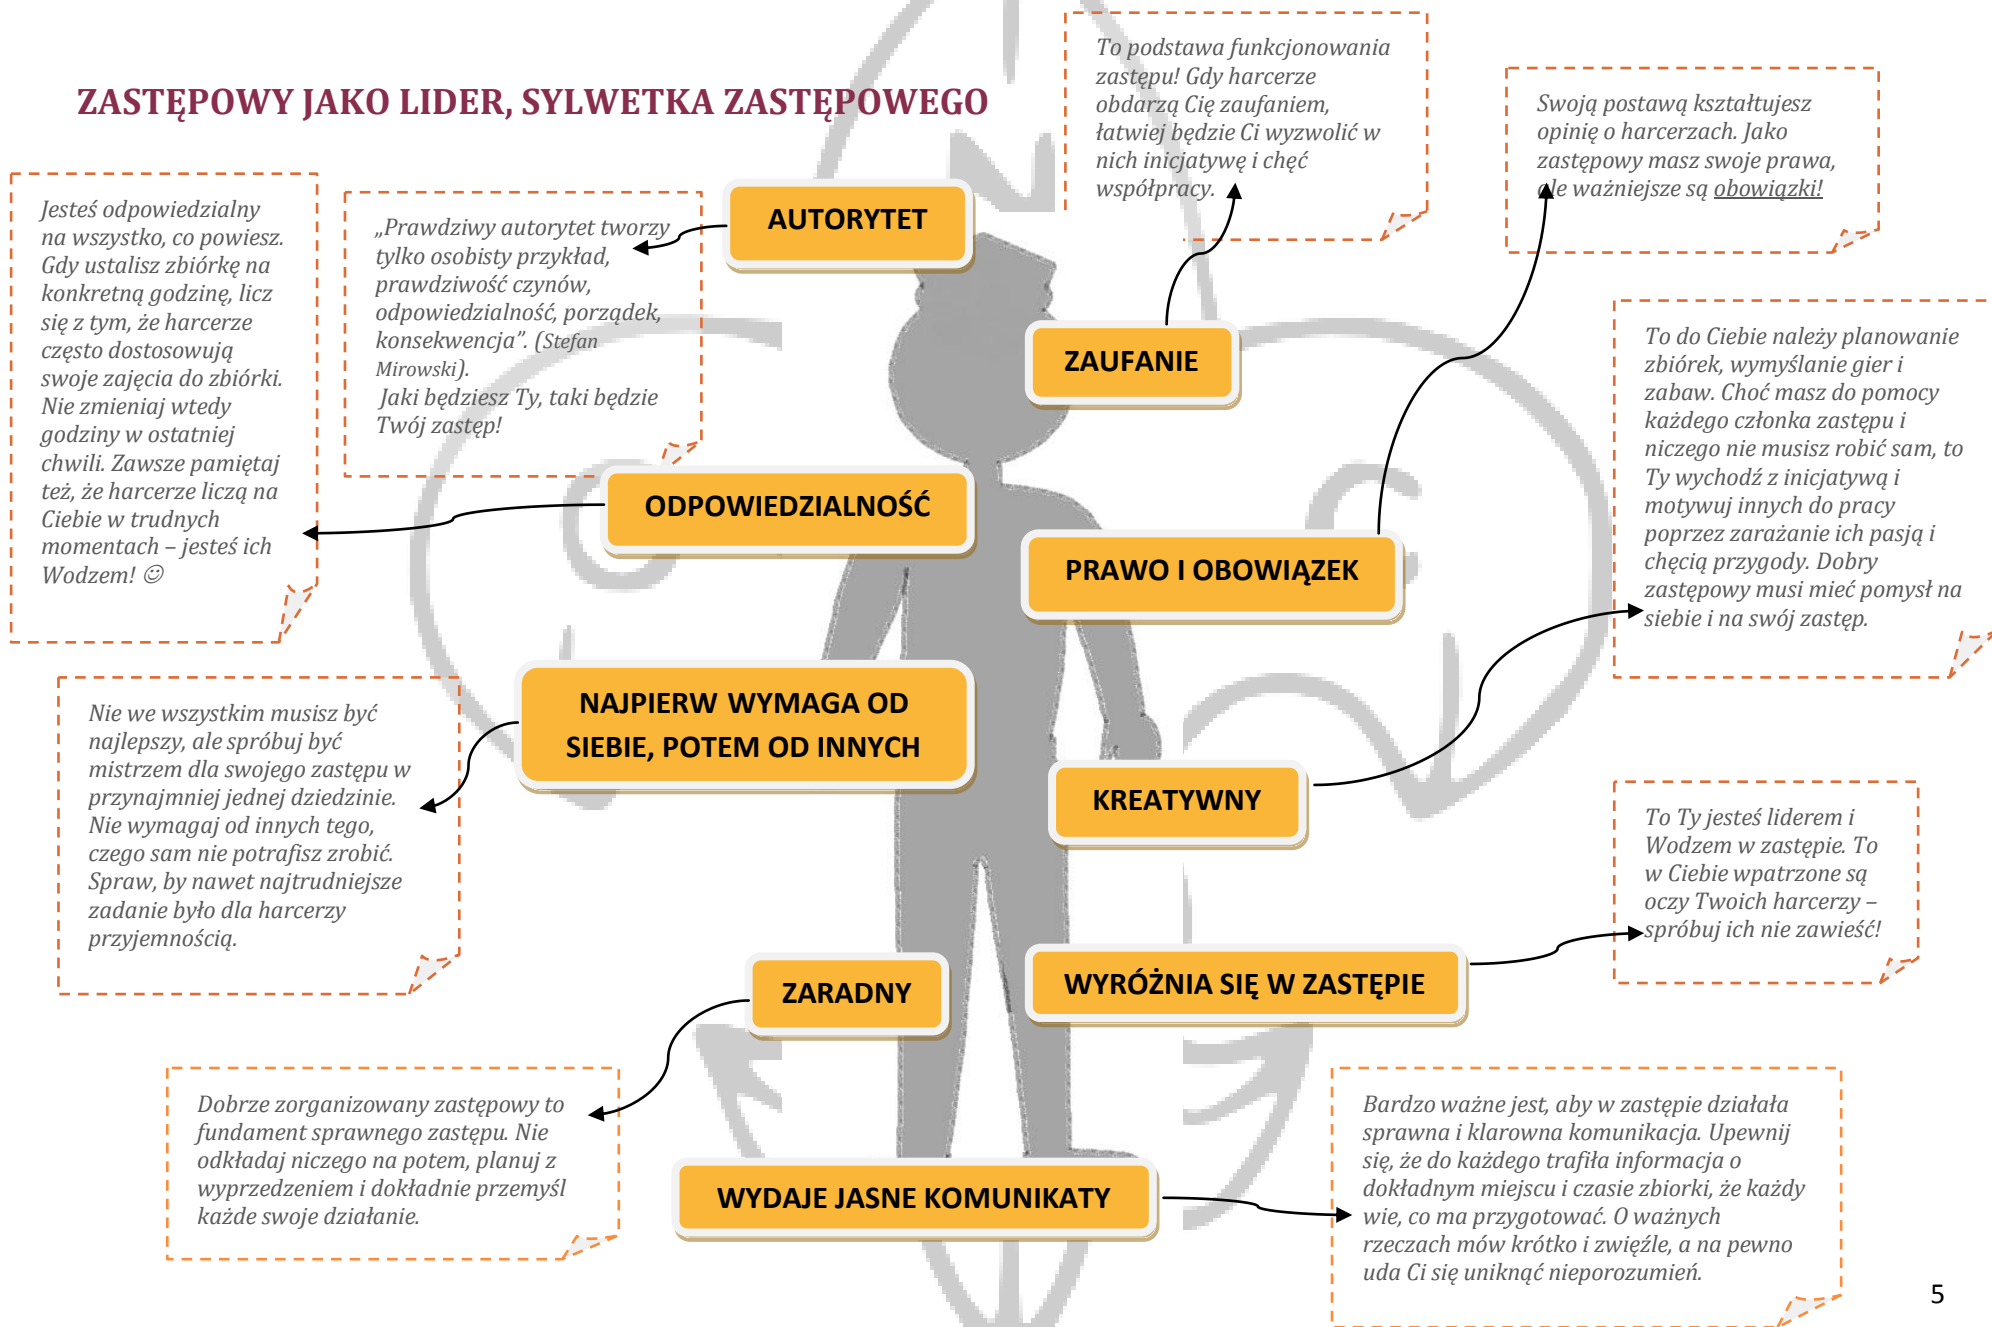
ZASTĘPOWY JAKO LIDER, SYLWETKA ZASTĘPOWEGO

Jesteś odpowiedzialny na wszystko, co powiesz. Gdy ustalisz zbiórkę na konkretną godzinę, licz się z tym, że harcerze często dostosowują swoje zajęcia do zbiórki. Nie zmieniaj wtedy godziny w ostatniej chwili. Zawsze pamiętaj też, że harcerze liczą na Ciebie w trudnych momentach – jesteś ich Wodzem! ☺

„Prawdziwy autorytet tworzy tylko osobisty przykład, prawdziwość czynów, odpowiedzialność, porządek, konsekwencja”. (Stefan Mirowski).
Jaki będziesz Ty, taki będzie Twój zastęp!

AUTORYTET

To podstawa funkcjonowania zastępu! Gdy harcerze obdarzą Cię zaufaniem, łatwiej będzie Ci wyzwolić w nich inicjatywę i chęć współpracy.

Swoją postawą kształtujesz opinię o harcerzach. Jako zastępowy masz swoje prawa, ale ważniejsze są obowiązki!

ZAUFANIE

To do Ciebie należy planowanie zbiórek, wymyślanie gier i zabaw. Choć masz do pomocy każdego członka zastępu i niczego nie musisz robić sam, to Ty wychodź z inicjatywą i motywuj innych do pracy poprzez zarażanie ich pasją i chęcią przygody. Dobry zastępowy musi mieć pomysł na siebie i na swój zastęp.

ODPOWIEDZIALNOŚĆ

PRAWO I OBOWIĄZEK

Nie we wszystkim musisz być najlepszy, ale spróbuj być mistrzem dla swojego zastępu w przynajmniej jednej dziedzinie. Nie wymagaj od innych tego, czego sam nie potrafisz zrobić. Spraw, by nawet najtrudniejsze zadanie było dla harcerzy przyjemnością.

NAJPIERW WYMAGA OD SIEBIE, POTEM OD INNYCH

KREATYWNY

To Ty jesteś liderem i Wodzem w zastępie. To w Ciebie wpatrzone są oczy Twoich harcerzy – spróbuj ich nie zawieść!

ZARADNY

WYRÓŻNIA SIĘ W ZASTĘPIE

Dobrze zorganizowany zastępowy to fundament sprawnego zastępu. Nie odkładaj niczego na potem, planuj z wyprzedzeniem i dokładnie przemyśl każde swoje działanie.

WYDAJE JASNE KOMUNIKATY

Bardzo ważne jest, aby w zastępie działała sprawna i klarowna komunikacja. Upewnij się, że do każdego trafiła informacja o dokładnym miejscu i czasie zbiorki, że każdy wie, co ma przygotować. O ważnych rzeczach mów krótko i zwięźle, a na pewno uda Ci się uniknąć nieporozumień.

5